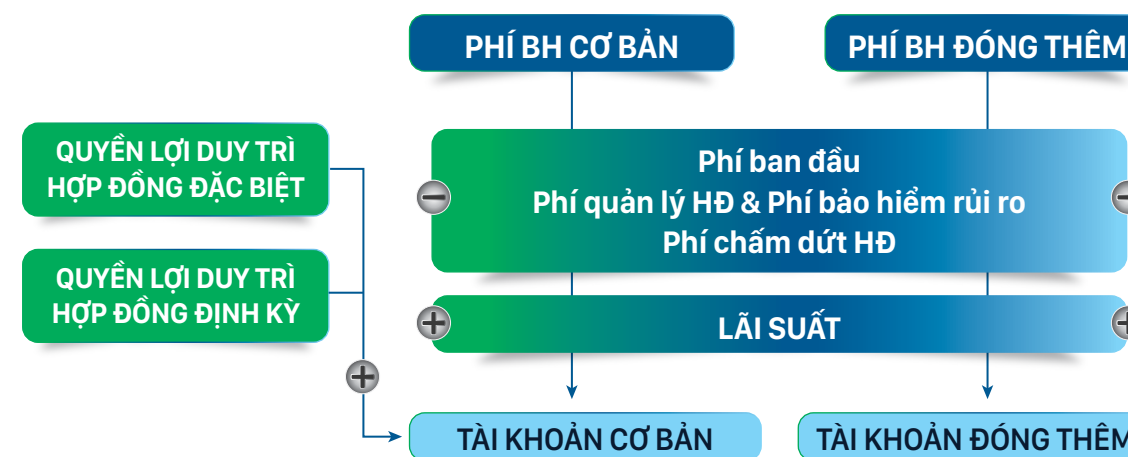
PHÍ BH CƠ BẢN

PHÍ BH ĐÓNG THÊM

QUYỀN LỢI DUY TRÌ HỢP ĐỒNG ĐẶC BIỆT

QUYỀN LỢI DUY TRÌ HỢP ĐỒNG ĐỊNH KỲ

Phí ban đầu
Phí quản lý HĐ & Phí bảo hiểm rủi ro
Phí chấm dứt HĐ

LÃI SUẤT

TÀI KHOẢN CƠ BẢN

TÀI KHOẢN ĐÓNG THÊM